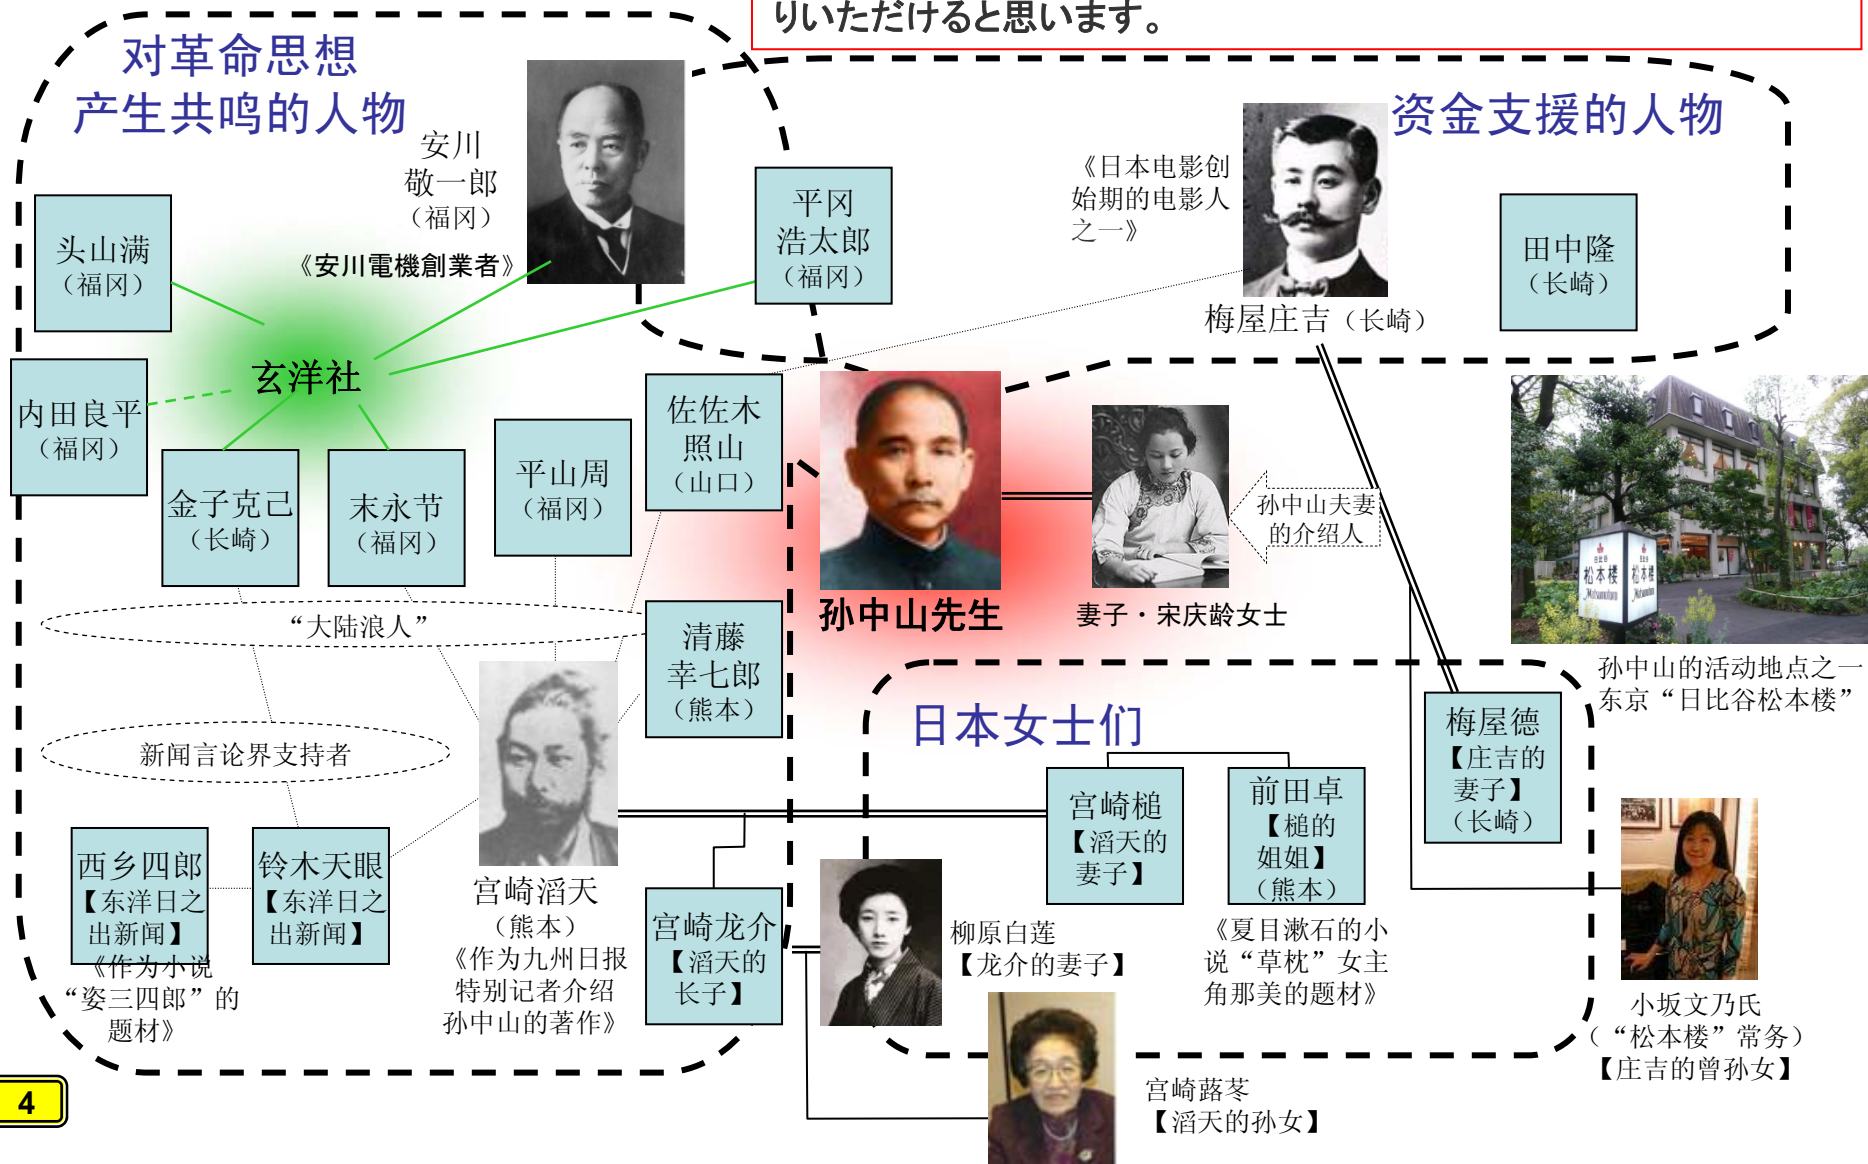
りいただけると思います。

对革命思想
产生共鸣的人物

安川
敬一郎
（福冈）
《安川電機創業者》

平冈
浩太郎
（福冈）

头山满
（福冈）

玄洋社

内田良平
（福冈）

金子克己
（长崎）

末永节
（福冈）

平山周
（福冈）

佐佐木
照山
（山口）

资金支援的人物

《日本电影创始期的电影人之一》

梅屋庄吉（长崎）

田中隆
（长崎）

孙中山先生

妻子・宋庆龄女士

孙中山夫妻
的介绍人

孙中山的活动地点之一
东京“日比谷松本楼”

“大陆浪人”

清藤
幸七郎
（熊本）

新闻言论界支持者

日本女士们

梅屋德
【庄吉的
妻子】
（长崎）

宫崎槌
【滔天的
妻子】

前田卓
【槌的
姐姐】
（熊本）

西乡四郎
【东洋日之
出新闻】
《作为小说
“姿三四郎”的
题材》

铃木天眼
【东洋日之
出新闻】

宫崎滔天
（熊本）
《作为九州日报
特别记者介绍
孙中山的著作》

宫崎龙介
【滔天的
长子】

柳原白莲
【龙介的妻子】

《夏目漱石的小说“草枕”女主角那美的题材》

小坂文乃氏
（“松本楼”常务）
【庄吉的曾孙女】

宫崎蕗苳
【滔天的孙女】

4